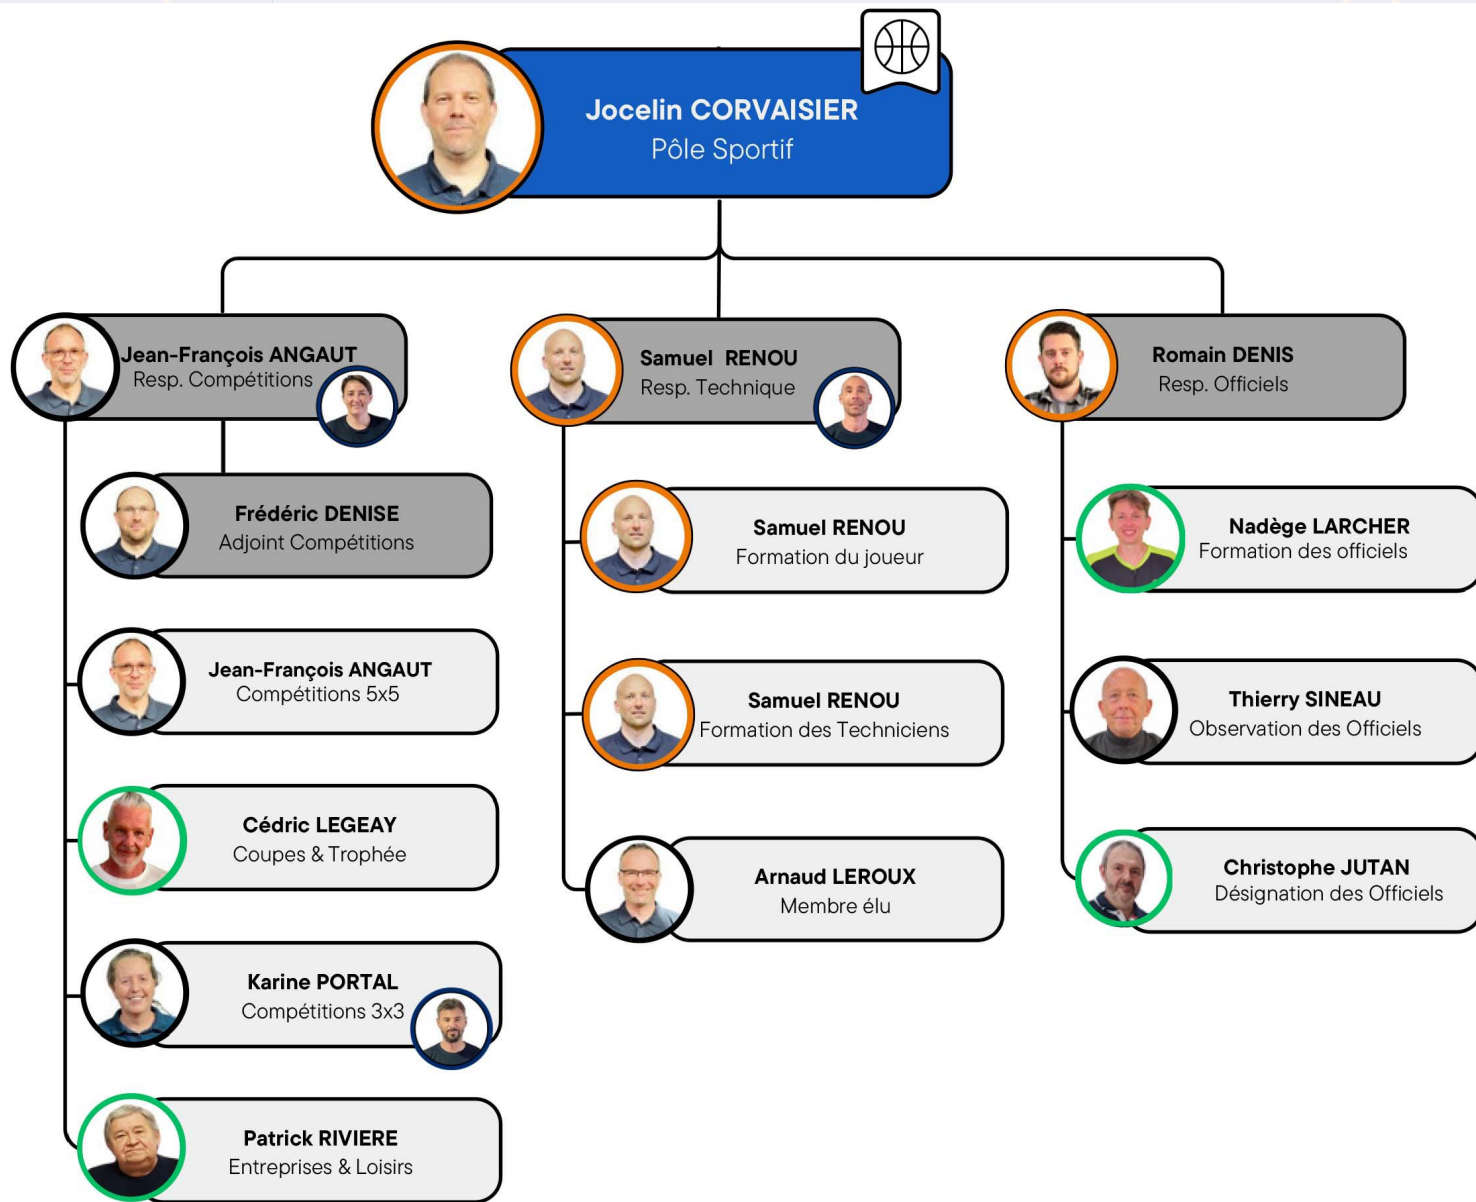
Jocelin CORVAISIER
Pôle Sportif

Jean-François ANGAUT
Resp. Compétitions

Frédéric DENISE
Adjoint Compétitions

Jean-François ANGAUT
Compétitions 5x5

Cédric LEGEAY
Coupes & Trophée

Karine PORTAL
Compétitions 3x3

Patrick RIVIERE
Entreprises & Loisirs

Samuel RENOU
Resp. Technique

Samuel RENOU
Formation du joueur

Samuel RENOU
Formation des Techniciens

Arnaud LEROUX
Membre élu

Romain DENIS
Resp. Officiels

Nadège LARCHER
Formation des officiels

Thierry SINEAU
Observation des Officiels

Christophe JUTAN
Désignation des Officiels